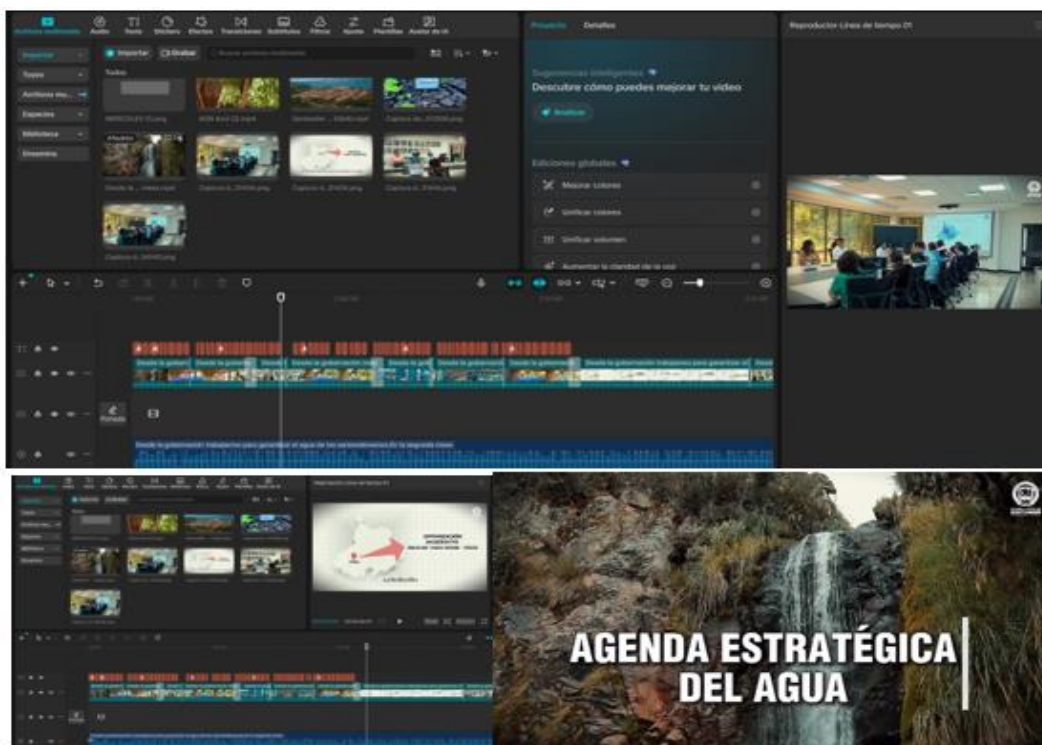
Archivos multimedia Audio Texto Stickers Efectos Transiciones Subtítulos Filtros Ajuste Plantillas Avatar de IA

Importar Grabar

Importar

Todos

Archivos mu...

Espacios

Biblioteca

Dreamina

Proyecto Detalles

Sugerencias inteligentes

Descubre cómo puedes mejorar tu video

Analizar

Ediciones globales

Mejorar colores

Unificar colores

Unificar volumen

Aumentar la claridad de la voz

Reproductor Línea de tiempo 01

Portada

Desde la gobernación trabajamos para garantizar el agua

Desde la gobernación trabajamos para garantizar el agua de las asentamientos En la segunda clase

AGENDA ESTRATÉGICA DEL AGUA